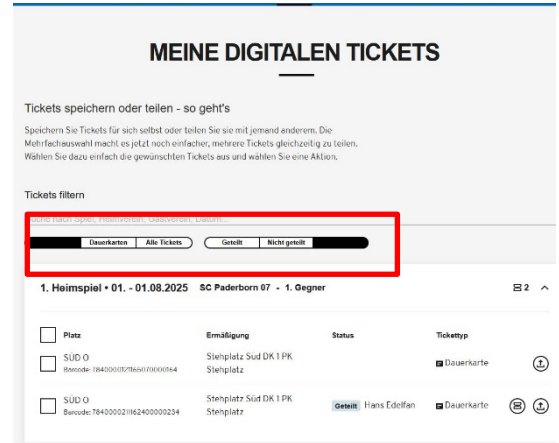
MEINE DIGITALEN TICKETS

Tickets speichern oder teilen - so geht's

Speichern Sie Tickets für sich selbst oder teilen Sie sie mit jemand anderem. Die Mehrfachauswahl macht es jetzt noch einfacher, mehrere Tickets gleichzeitig zu teilen. Wählen Sie dazu einfach die gewünschten Tickets aus und wählen Sie eine Aktion.

Tickets filtern

Suche nach Spiel, Heimverein, Gastverein, Datum...

Dauerkarten | Alle Tickets | Geteilt | Nicht geteilt

1. Heimspiel • 01. - 01.08.2025 SC Paderborn 07 - 1. Gegner

2

| | Platz | Ermäßigung | Status | Tickettyp | |
|---|---|---|---|---|---|
| | SÜD O Barcode: 7840000211665070000164 | Stehplatz Süd DK 1 PK Stehplatz | | Dauerkarte | |
| | SÜD O Barcode: 7840000211662400000234 | Stehplatz Süd DK 1 PK Stehplatz | Geteilt Hans Edelfan | Dauerkarte | |